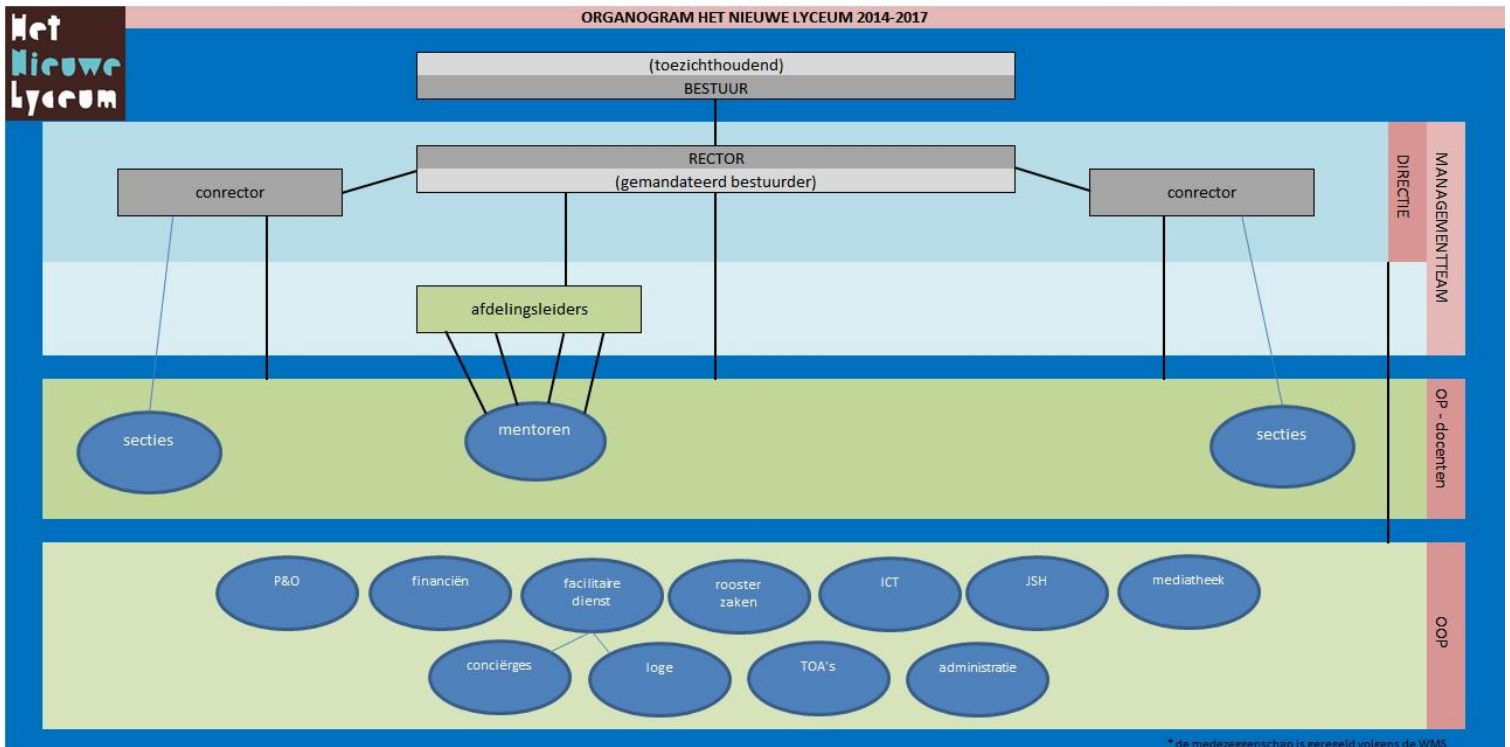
Het
Nieuwe
Lyceum

ORGANOGRAM HET NIEUWE LYCEUM 2014-2017

(toezichthoudend)
BESTUUR

RECTOR
(gemandateerd bestuurder)

conrector

conrector

DIRECTIE

MANAGEMENTTEAM

afdelingsleiders

secties

mentoren

secties

OP - docenten

P&O

financiën

facilitaire dienst

rooster zaken

ICT

JSH

mediatheek

conciërges

loge

TOA's

administratie

OOP

* de medezeggenschap is geregeld volgens de WMS